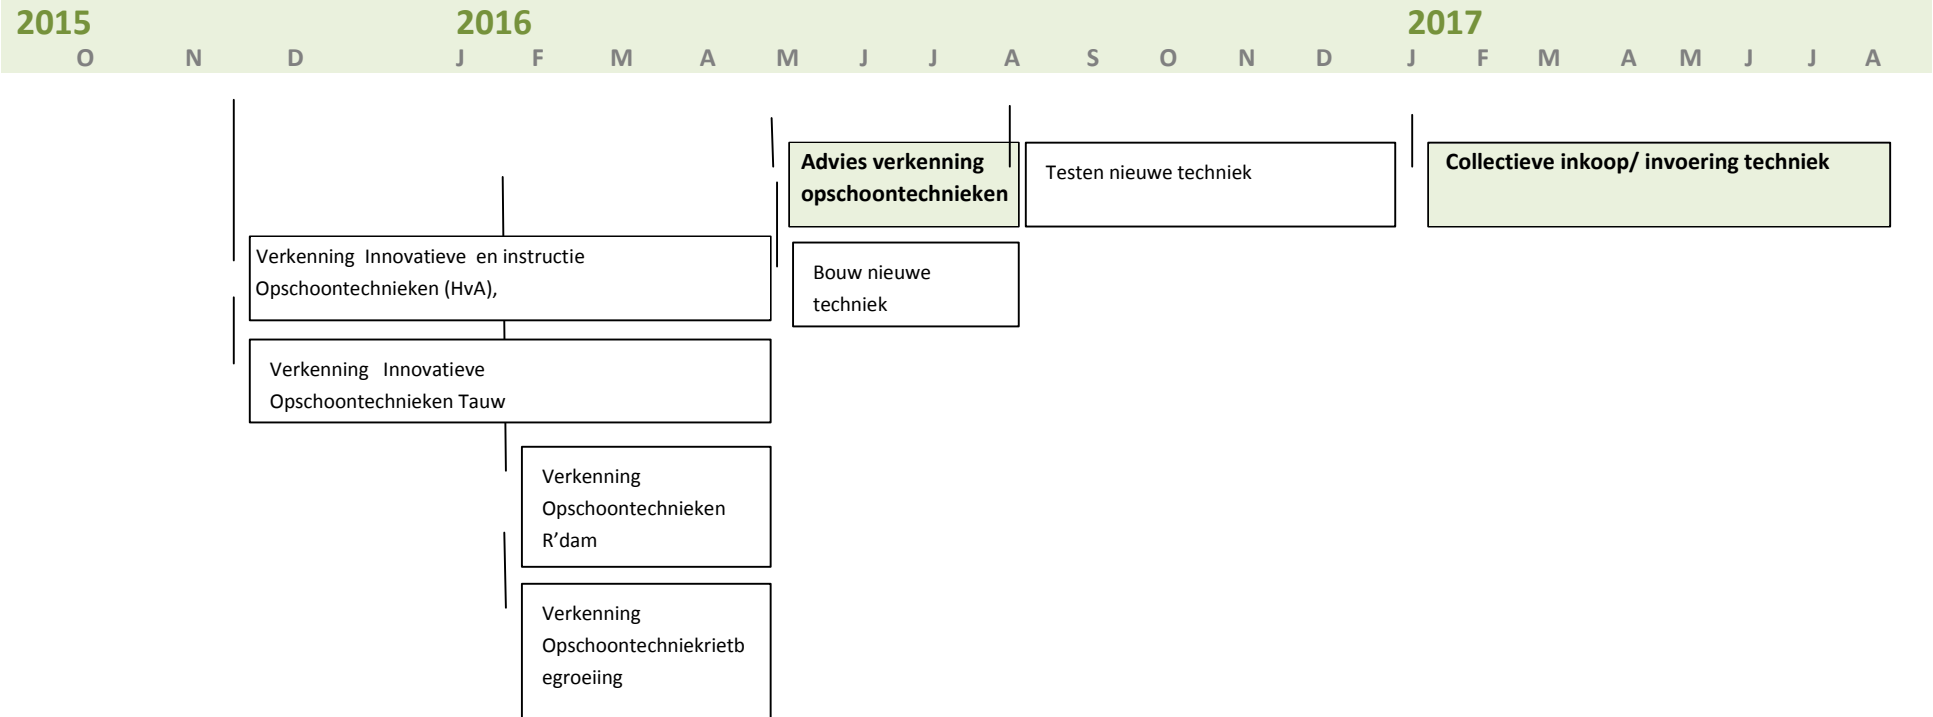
2015
O N D

2016
J F M A M J J A S O N D

2017
J F M A M J J A

Advies verkenning opschoontechnieken

Testen nieuwe techniek

Collectieve inkoop/ invoering techniek

Verkenning Innovatieve en instructie Opschoontechnieken (HvA),

Bouw nieuwe techniek

Verkenning Innovatieve Opschoontechnieken Tauw

Verkenning Opschoontechnieken R'dam

Verkenning Opschoontechniekrietb egroeiing